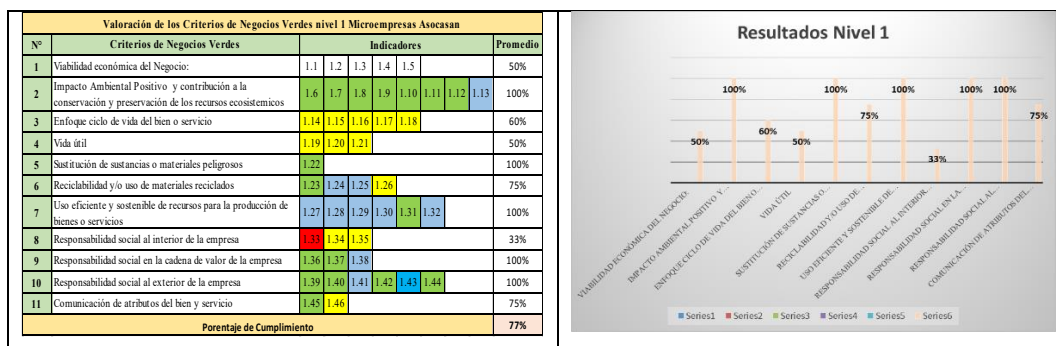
Valoración de los Criterios de Negocios Verdes nivel 1 Microempresas Asocasan

| N° | Criterios de Negocios Verdes | Indicadores | Promedio |
|---|---|---|---|
| 1 | Viabilidad económica del Negocio: | 1.1 1.2 1.3 1.4 1.5 | 50% |
| 2 | Impacto Ambiental Positivo y contribución a la conservación y preservación de los recursos ecosistemicos | 1.6 1.7 1.8 1.9 1.10 1.11 1.12 1.13 | 100% |
| 3 | Enfoque ciclo de vida del bien o servicio | 1.14 1.15 1.16 1.17 1.18 | 60% |
| 4 | Vida útil | 1.19 1.20 1.21 | 50% |
| 5 | Sustitución de sustancias o materiales peligrosos | 1.22 | 100% |
| 6 | Reciclabilidad y/o uso de materiales reciclados | 1.23 1.24 1.25 1.26 | 75% |
| 7 | Uso eficiente y sostenible de recursos para la producción de bienes o servicios | 1.27 1.28 1.29 1.30 1.31 1.32 | 100% |
| 8 | Responsabilidad social al interior de la empresa | 1.33 1.34 1.35 | 33% |
| 9 | Responsabilidad social en la cadena de valor de la empresa | 1.36 1.37 1.38 | 100% |
| 10 | Responsabilidad social al exterior de la empresa | 1.39 1.40 1.41 1.42 1.43 1.44 | 100% |
| 11 | Comunicación de atributos del bien y servicio | 1.45 1.46 | 75% |
| | Porentaje de Cumplimiento | | 77% |

Resultados Nivel 1

50% 100% 60% 50% 100% 75% 100% 33% 100% 100% 75%

VIABILIDAD ECONÓMICA DEL NEGOCIO:
IMPACTO AMBIENTAL POSITIVO Y...
ENFOQUE CICLO DE VIDA DEL BIEN O...
VIDA ÚTIL
SUSTITUCIÓN DE SUSTANCIAS O...
RECICLABILIDAD Y/O USO DE...
USO EFICIENTE Y SOSTENIBLE DE...
RESPONSABILIDAD SOCIAL AL INTERIOR...
RESPONSABILIDAD SOCIAL EN LA...
RESPONSABILIDAD SOCIAL AL...
COMUNICACIÓN DE ATRIBUTOS DEL...

Series1 Series2 Series3 Series4 Series5 Series6